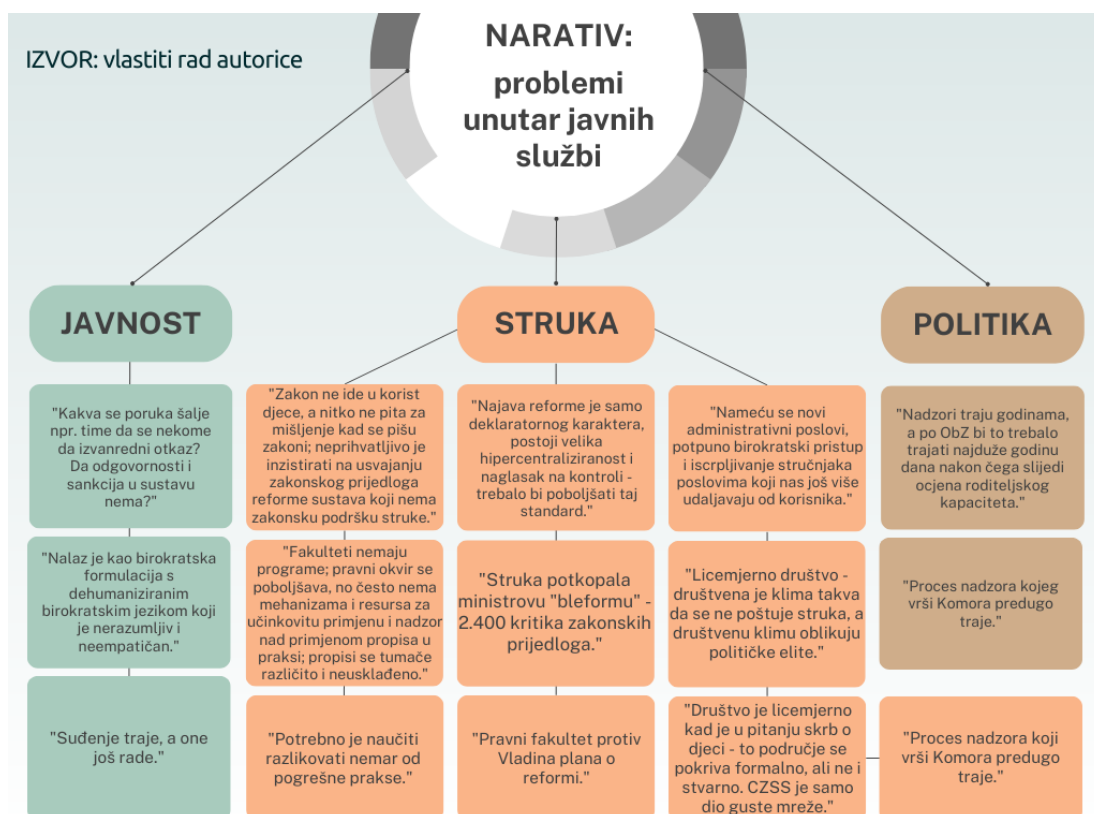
IZVOR: vlastiti rad autorice

NARATIV: problemi unutar javnih službi

JAVNOST

STRUKA

POLITIKA

"Kakva se poruka šalje npr. time da se nekome da izvanredni otkaz? Da odgovornosti i sankcija u sustavu nema?"

"Nalaz je kao birokratska formulacija s dehumaniziranim birokratskim jezikom koji je nerazumljiv i neempatičan."

"Suđenje traje, a one još rade."

"Zakon ne ide u korist djece, a nitko ne pita za mišljenje kad se pišu zakoni; neprihvatljivo je inzistirati na usvajanju zakonskog prijedloga reforme sustava koji nema zakonsku podršku struke."

"Fakulteti nemaju programe; pravni okvir se poboljšava, no često nema mehanizama i resursa za učinkovitu primjenu i nadzor nad primjenom propisa u praksi; propisi se tumače različito i neusklađeno."

"Potrebno je naučiti razlikovati nemar od pogrešne prakse."

"Najava reforme je samo deklaratornog karaktera, postoji velika hipercentraliziranost i naglasak na kontroli - trebalo bi poboljšati taj standard."

"Struka potkopala ministrovu "bleformu" - 2.400 kritika zakonskih prijedloga."

"Pravni fakultet protiv Vladina plana o reformi."

"Nameću se novi administrativni poslovi, potpuno birokratski pristup i iscrpljivanje stručnjaka poslovima koji nas još više udaljavaju od korisnika."

"Licemjerno društvo - društvena je klima takva da se ne poštuje struka, a društvenu klimu oblikuju političke elite."

"Društvo je licemjerno kad je u pitanju skrb o djeci - to područje se pokriva formalno, ali ne i stvarno. CZSS je samo dio guste mreže."

"Nadzori traju godinama, a po ObZ bi to trebalo trajati najduže godinu dana nakon čega slijedi ocjena roditeljskog kapaciteta."

"Proces nadzora kojeg vrši Komora predugo traje."

"Proces nadzora koji vrši Komora predugo traje."